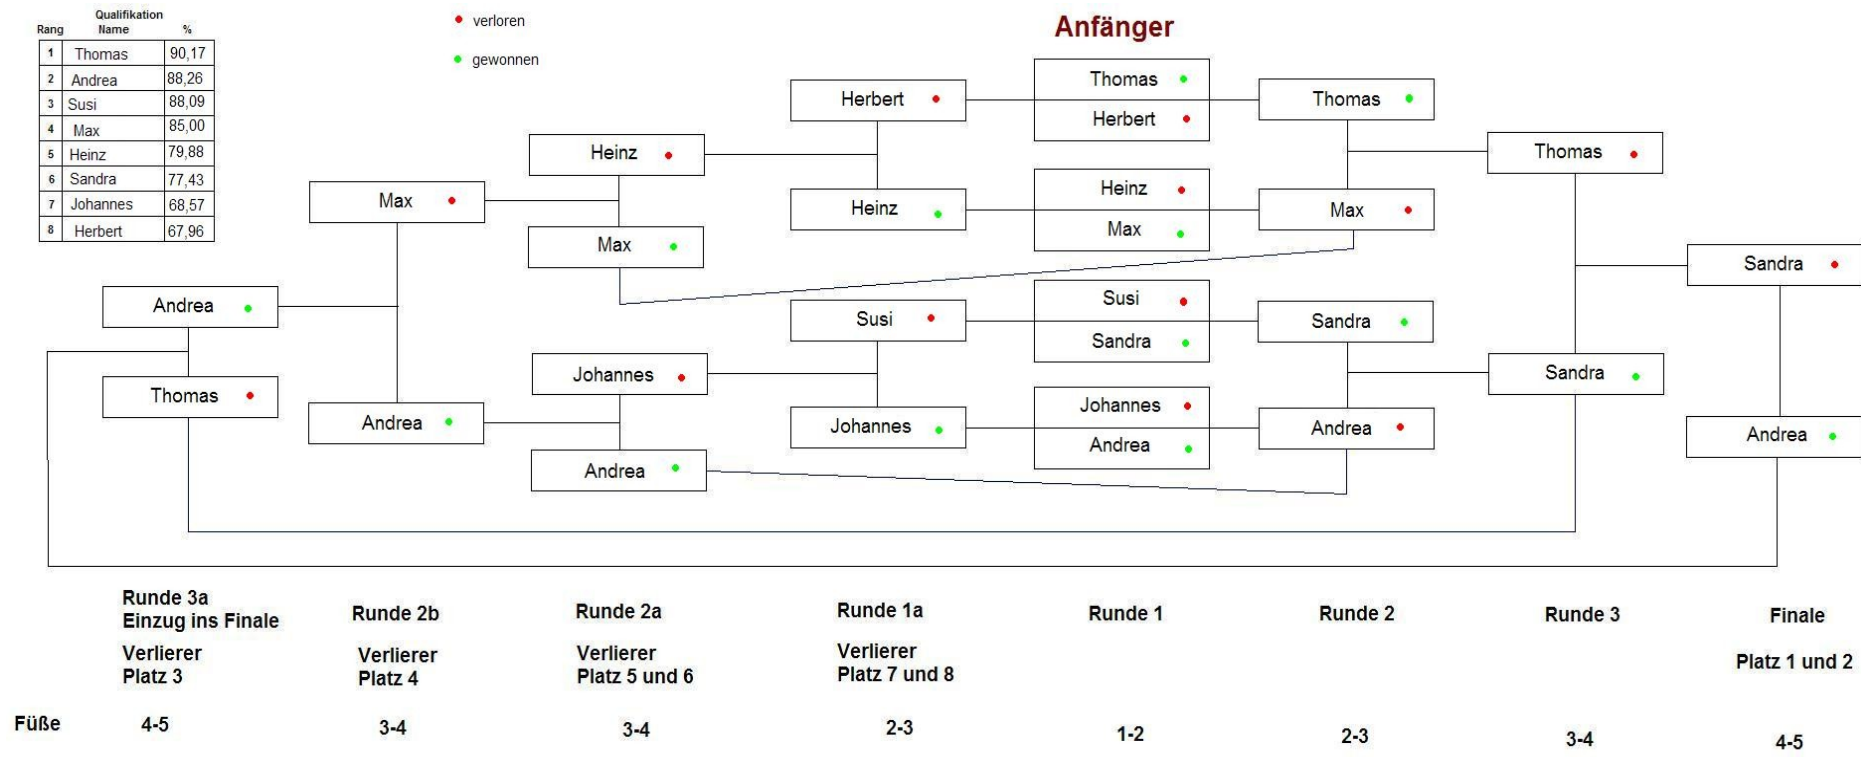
Qualifikation

| Rang | Name | % |
|---|---|---|
| 1 | Thomas | 90,17 |
| 2 | Andrea | 88,26 |
| 3 | Susi | 88,09 |
| 4 | Max | 85,00 |
| 5 | Heinz | 79,88 |
| 6 | Sandra | 77,43 |
| 7 | Johannes | 68,57 |
| 8 | Herbert | 67,96 |

verloren

gewonnen

Anfänger

Thomas
Herbert

Herbert

Thomas

Heinz

Thomas

Heinz
Max

Heinz

Max

Max

Max

Sandra

Susi
Sandra

Andrea

Susi

Sandra

Johannes

Sandra

Thomas

Johannes
Andrea

Andrea

Johannes

Andrea

Andrea

Andrea

Runde 3a
Einzug ins Finale

Verlierer
Platz 3

Runde 2b

Verlierer
Platz 4

Runde 2a

Verlierer
Platz 5 und 6

Runde 1a

Verlierer
Platz 7 und 8

Runde 1

Runde 2

Runde 3

Finale

Platz 1 und 2

Füße 4-5 3-4 3-4 2-3 1-2 2-3 3-4 4-5